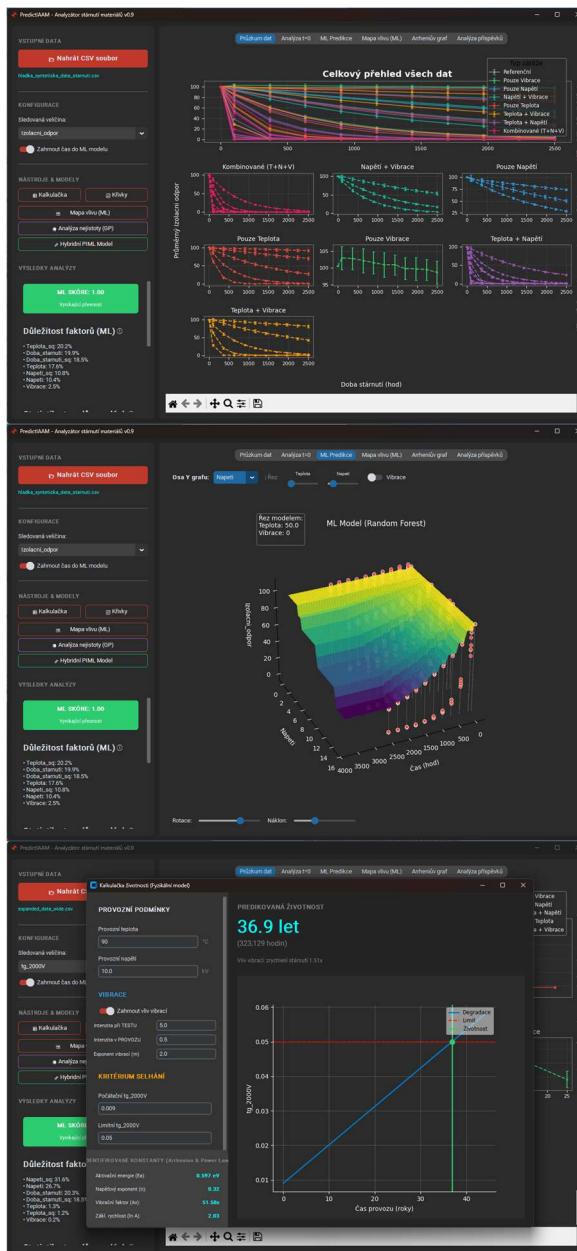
PredictAAM - Analyzátor stárnutí materiálů v0.9

VSTUPNÍ DATA

Nahrát CSV soubor

hladka_synteticka_data_starnuti.csv

KONFIGURACE

Sledovaná veličina:

izolacni_odpor

Zahrnout čas do ML modelu

NÁSTROJE & MODELY

Kalkulačka

Křivky

Mapa vlivu (ML)

Analýza nejistoty (GP)

Hybridní PIML Model

VÝSLEDKY ANALÝZY

ML SKÓRE: 1.00

Vynikající přesnost

Důležitost faktorů (ML)

• Teplota_sq: 20.2%
• Doba_starnuti: 19.9%
• Doba_starnuti_sq: 18.5%
• Teplota: 17.6%
• Napeti_sq: 10.8%
• Napeti: 10.4%
• Vibrace: 2.5%

Průzkum dat | Analýza t=0 | ML Predikce | Mapa vlivu (ML) | Arrheniův graf | Analýza příspěvků

Celkový přehled všech dat

Typ zátěže
Referenční
Pouze Vibrace
Pouze Napětí
Napětí + Vibrace
Pouze Teplota
Teplota + Vibrace
Teplota + Napětí
Kombinované (T+N+V)

Kombinované (T+N+V)
Napětí + Vibrace
Pouze Napětí
Pouze Teplota
Pouze Vibrace
Teplota + Napětí
Teplota + Vibrace

Průměrný izolační odpor

Doba stárnutí (hod)

PredictAAM - Analyzátor stárnutí materiálů v0.9

VSTUPNÍ DATA

Nahrát CSV soubor

hladka_synteticka_data_starnuti.csv

KONFIGURACE

Sledovaná veličina:

izolacni_odpor

Zahrnout čas do ML modelu

NÁSTROJE & MODELY

Kalkulačka

Křivky

Mapa vlivu (ML)

Analýza nejistoty (GP)

Hybridní PIML Model

VÝSLEDKY ANALÝZY

ML SKÓRE: 1.00

Vynikající přesnost

Důležitost faktorů (ML)

• Teplota_sq: 20.2%
• Doba_starnuti: 19.9%
• Doba_starnuti_sq: 18.5%
• Teplota: 17.6%
• Napeti_sq: 10.8%
• Napeti: 10.4%
• Vibrace: 2.5%

Průzkum dat | Analýza t=0 | ML Predikce | Mapa vlivu (ML) | Arrheniův graf | Analýza příspěvků

Osa Y grafu: Napětí | Řez: Teplota | Napětí | Vibrace

Řez modelem:
Teplota: 50.0
Vibrace: 0

ML Model (Random Forest)

izolacni_odpor

Napětí

Čas (hod)

Rotace: | Náklon:

PredictAAM - Analyzátor stárnutí materiálů v0.9

Kalkulačka životnosti (Fyzikální model)

PROVOZNÍ PODMÍNKY

Provozní teplota

90 °C

Provozní napětí

10.0 kV

VIBRACE

Zahrnout vliv vibrací

Intenzita při TESTU 5.0

Intenzita v PROVOZU 0.5

Exponent vibrací (m) 2.0

KRITÉRIUM SELHÁNÍ

Počáteční tg_2000V

0.009

Limitní tg_2000V

0.05

CERTIFIKOVANÉ KONSTANTY (Arrhenius & Power Law)

Aktivační energie (Ea) 0.597 eV

Napěťový exponent (n) 0.32

Vibrační faktor (Av) 51.58x

Zákl. rychlost (ln A) 2.83

PREDIKOVANÁ ŽIVOTNOST

36.9 let

(323,129 hodin)

Vliv vibrací: zrychlení stárnutí 1.51x

Degradace
Limit
Životnost

tg_2000V

Čas provozu (roky)

VSTUPNÍ DATA

Nahrát CSV soubor

expanded_data_wide.csv

KONFIGURACE

Sledovaná veličina:

tg_2000V

Zahrnout čas do M

NÁSTROJE & MODELY

Kalkulačka

ML SKÓRE

Důležitost fakto

• Napeti_sq: 31.6%
• Napeti: 26.7%
• Doba_starnuti: 20.3%
• Doba_starnuti_sq: 18.1%
• Teplota: 1.3%
• Teplota_sq: 1.2%
• Vibrace: 0.2%

Průzkum dat | Analýza t=0 | ML Predikce | Mapa vlivu (ML) | Arrheniův graf | Analýza příspěvků

Vibrace
+ Napětí
Teplota
+ Vibrace